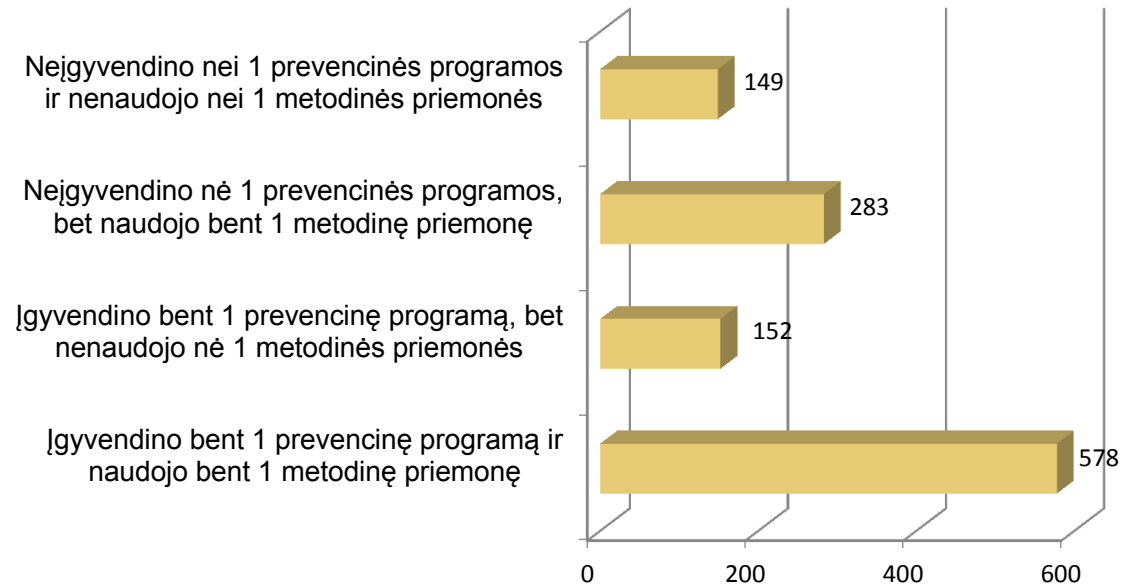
Neįgyvendino nei 1 prevencinės programos ir nenaudojo nei 1 metodinės priemonės

149

Neįgyvendino nė 1 prevencinės programos, bet naudojo bent 1 metodinę priemonę

283

Įgyvendino bent 1 prevencinę programą, bet nenaudojo nė 1 metodinės priemonės

152

Įgyvendino bent 1 prevencinę programą ir naudojo bent 1 metodinę priemonę

578

0 200 400 600